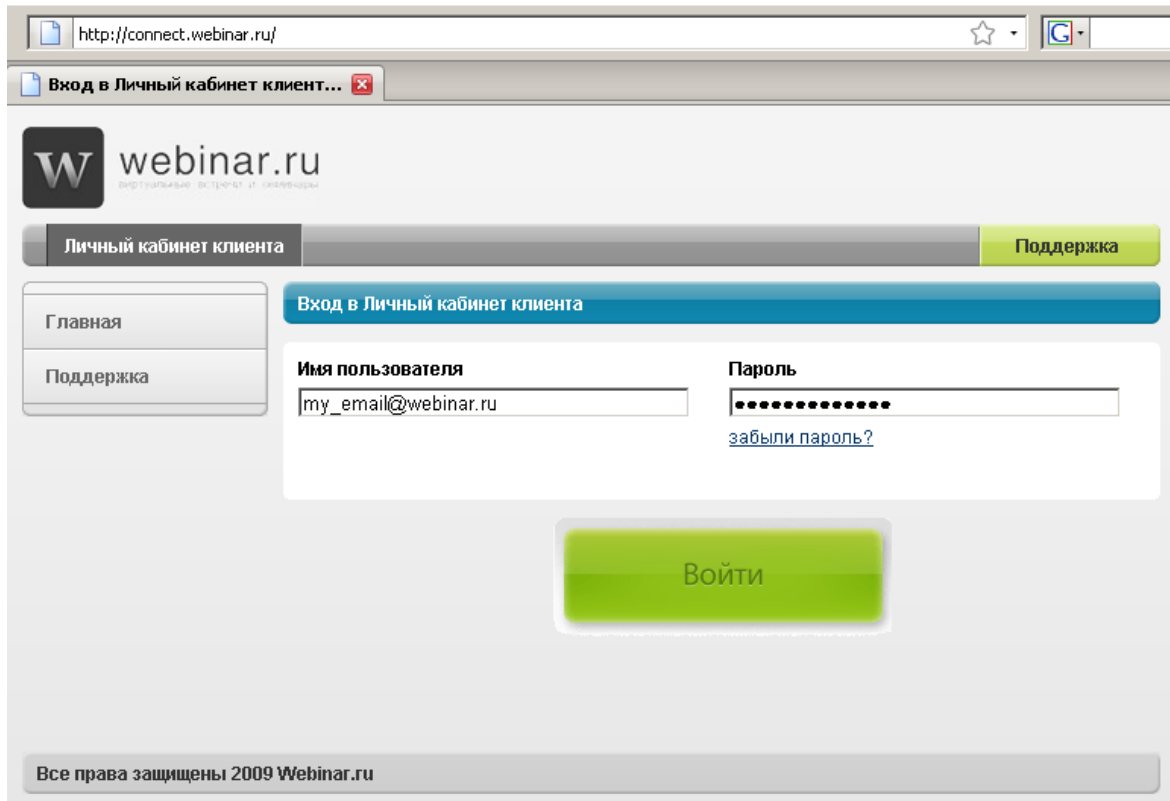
http://connect.webinar.ru/

Вход в Личный кабинет клиент...

W webinar.ru
виртуальные встречи и семинары

Личный кабинет клиента

Поддержка

Главная

Поддержка

Вход в Личный кабинет клиента

Имя пользователя

my_email@webinar.ru

Пароль

•••••••••••••

забыли пароль?

Войти

Все права защищены 2009 Webinar.ru